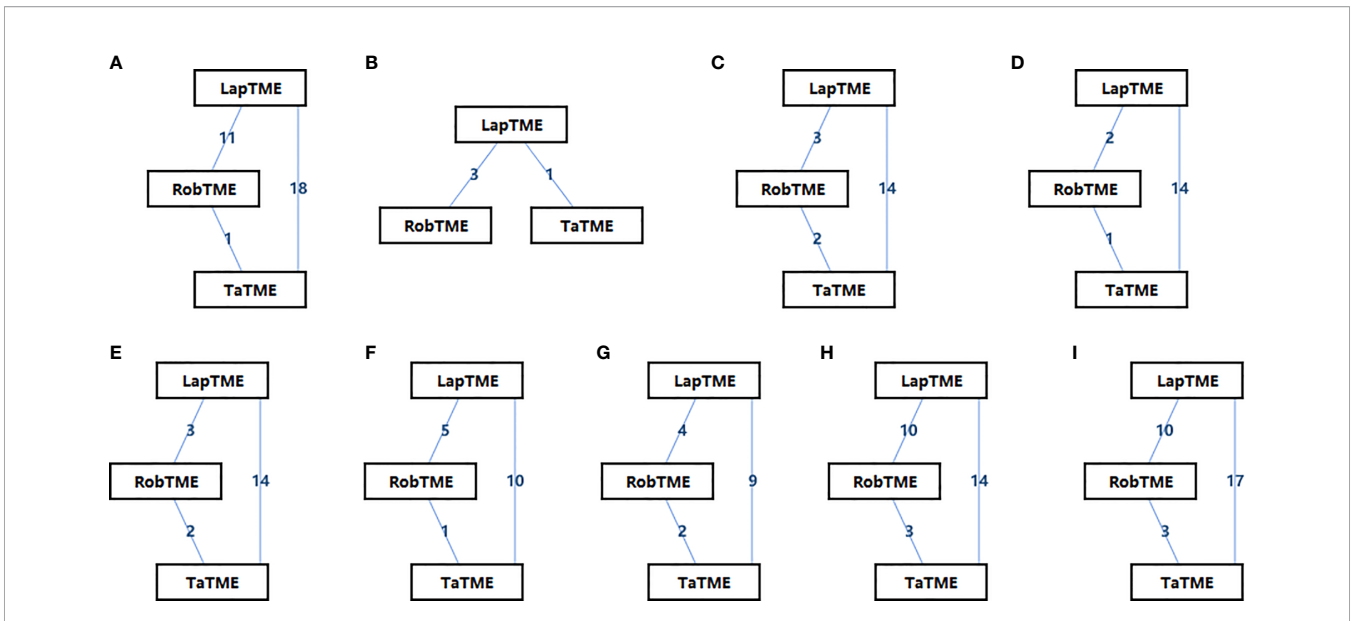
A
LapTME
11
RobTME
18
1
TaTME

B
LapTME
3
1
RobTME
TaTME

C
LapTME
3
RobTME
14
2
TaTME

D
LapTME
2
RobTME
14
1
TaTME

E
LapTME
3
RobTME
14
2
TaTME

F
LapTME
5
RobTME
10
1
TaTME

G
LapTME
4
RobTME
9
2
TaTME

H
LapTME
10
RobTME
14
3
TaTME

I
LapTME
10
RobTME
17
3
TaTME